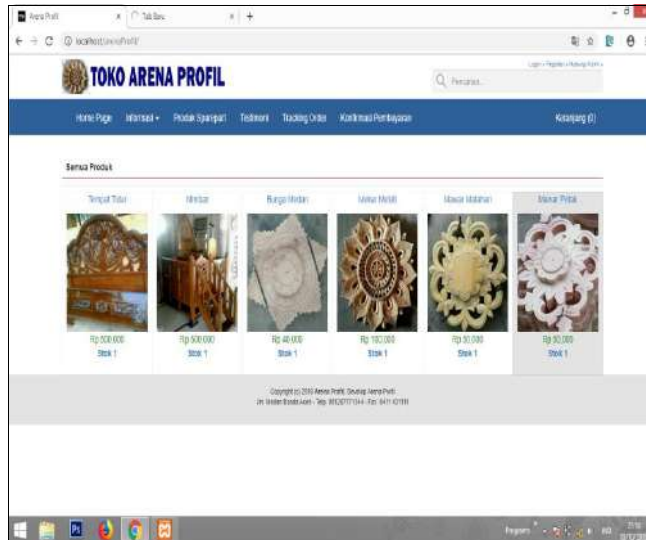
Arena Profil | Tab Baru

localhost/arenaProfil

TOKO ARENA PROFIL

Login | Register | Hubungi Kami

Pencarian...

Home Page | Informasi ▾ | Produk Sparepart | Testimoni | Tracking Order | Konfirmasi Pembayaran | Keranjang (0)

Semua Produk

| Tempat Tidur | Mimbar | Bunga Medan | Mawar Melati | Mawar Matahari | Mawar Pelak |
|---|---|---|---|---|---|
| Rp 500.000 | Rp 500.000 | Rp 40.000 | Rp 100.000 | Rp 50.000 | Rp 50.000 |
| Stok 1 | Stok 1 | Stok 1 | Stok 1 | Stok 1 | Stok 1 |

Copyright (c) 2018 Arena Profil. Develop Arena Profil
Jln. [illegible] - Telp. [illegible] - Fax. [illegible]